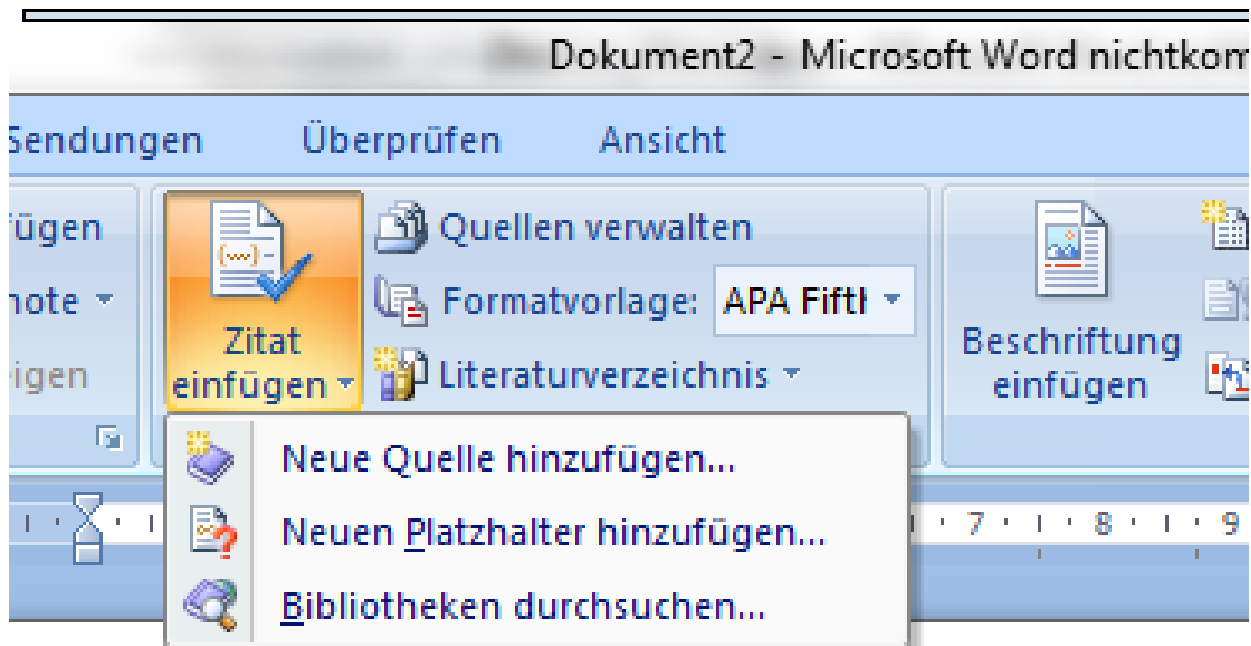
Dokument2 - Microsoft Word nichtkom

Sendungen Überprüfen Ansicht

fügen
note
igen

Zitat einfügen

Quellen verwalten
Formatvorlage: APA Fifth
Literaturverzeichnis

Beschriftung einfügen

Neue Quelle hinzufügen...
Neuen Platzhalter hinzufügen...
Bibliotheken durchsuchen...

7 8 9